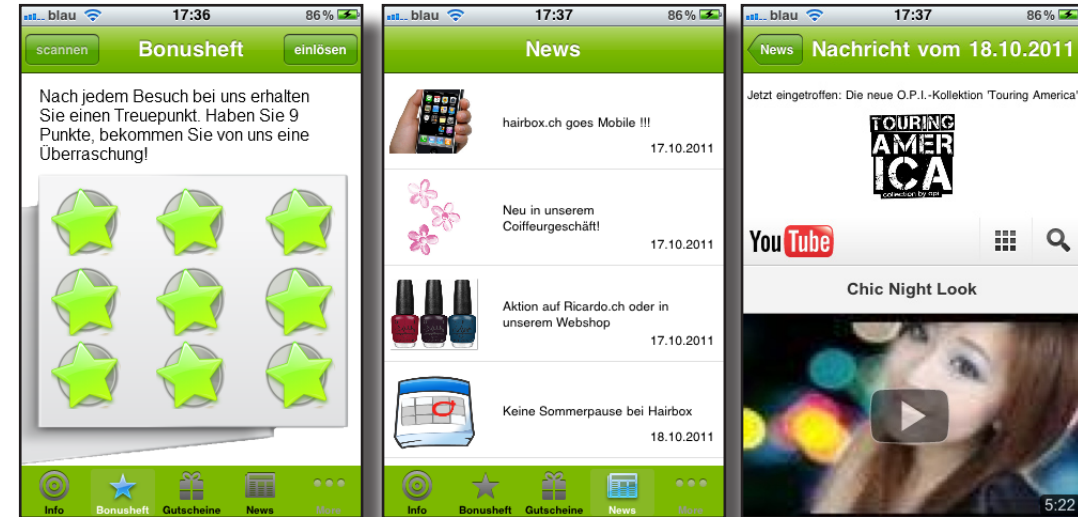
blau 17:36 86%

scannen Bonusheft einlösen

Nach jedem Besuch bei uns erhalten Sie einen Treuepunkt. Haben Sie 9 Punkte, bekommen Sie von uns eine Überraschung!

Info Bonusheft Gutscheine News More

blau 17:37 86%

News

hairbox.ch goes Mobile !!!
17.10.2011

Neu in unserem Coiffeurgeschäft!
17.10.2011

Aktion auf Ricardo.ch oder in unserem Webshop
17.10.2011

Keine Sommerpause bei Hairbox
18.10.2011

Info Bonusheft Gutscheine News More

blau 17:37 86%

News Nachricht vom 18.10.2011

Jetzt eingetroffen: Die neue O.P.I.-Kollektion 'Touring America'

TOURING AMERICA
collection by opi

YouTube

Chic Night Look

5:22